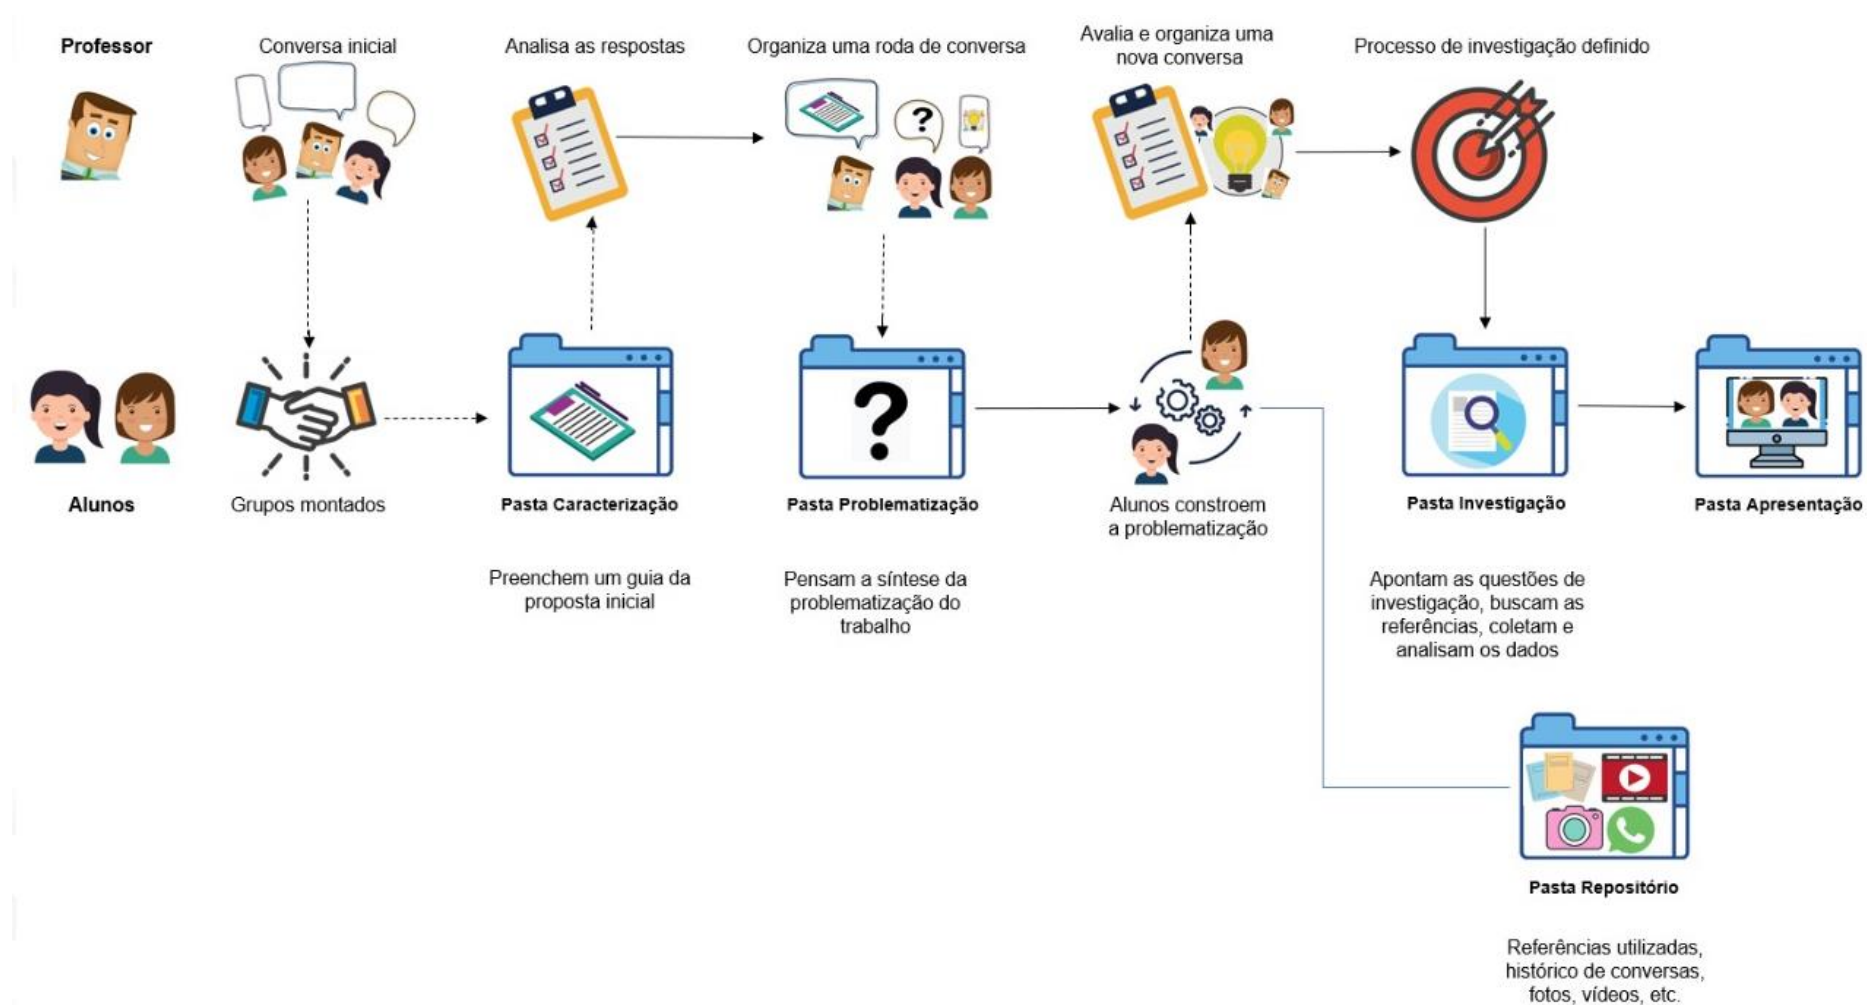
Professor

Conversa inicial

Analisa as respostas

Organiza uma roda de conversa

Avalia e organiza uma nova conversa

Processo de investigação definido

Alunos

Grupos montados

Pasta Caracterização

Preenchem um guia da proposta inicial

Pasta Problematização

Pensam a síntese da problematização do trabalho

Alunos constroem a problematização

Pasta Investigação

Apontam as questões de investigação, buscam as referências, coletam e analisam os dados

Pasta Apresentação

Pasta Repositório

Referências utilizadas, histórico de conversas, fotos, vídeos, etc.